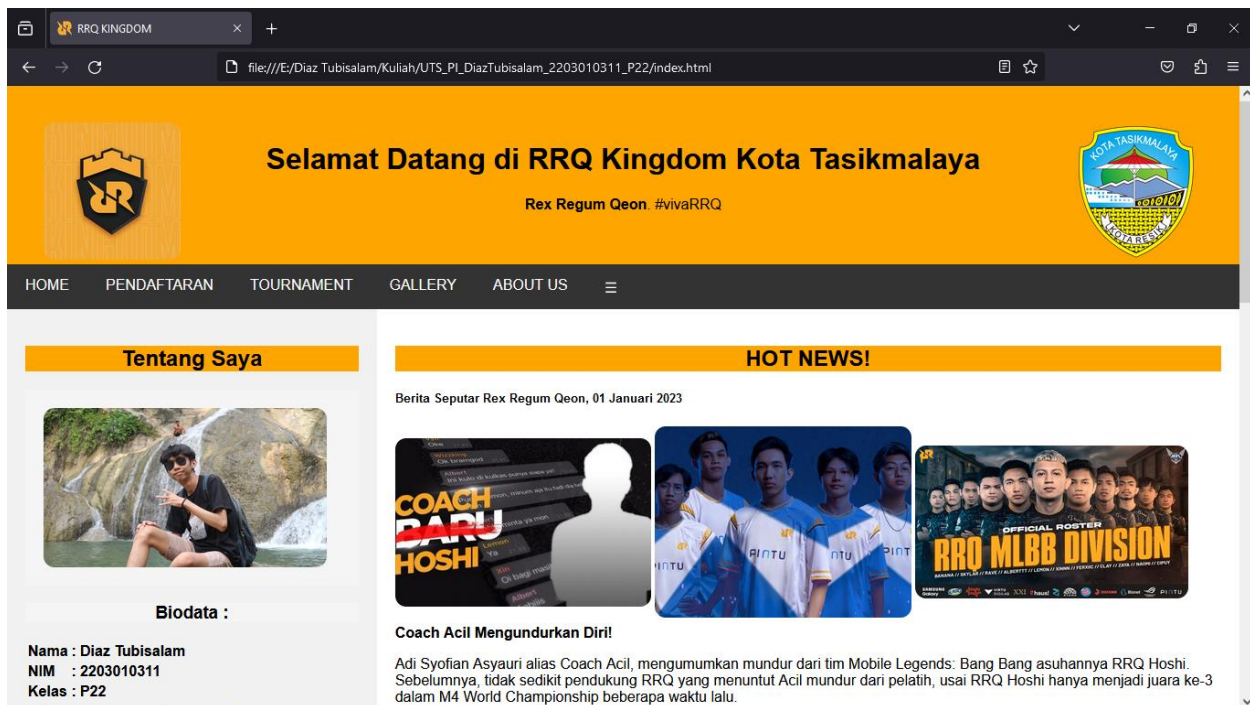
RRQ KINGDOM

file:///E:/Diaz Tubisalam/Kuliah/UTS_PI_DiazTubisalam_2203010311_P22/index.html

Selamat Datang di RRQ Kingdom Kota Tasikmalaya

Rex Regum Qeon. #vivaRRQ

KOTA TASIKMALAYA

KOTA RESIK

HOME PENDAFTARAN TOURNAMENT GALLERY ABOUT US ☰

Tentang Saya

Biodata :

Nama : Diaz Tubisalam
NIM : 2203010311
Kelas : P22

HOT NEWS!

Berita Seputar Rex Regum Qeon, 01 Januari 2023

COACH BARU HOSHI

PINTU

OFFICIAL ROSTER
RRQ MLBB DIVISION

Coach Acil Mengundurkan Diri!

Adi Syofian Asyauri alias Coach Acil, mengumumkan mundur dari tim Mobile Legends: Bang Bang asuhannya RRQ Hoshi. Sebelumnya, tidak sedikit pendukung RRQ yang menuntut Acil mundur dari pelatih, usai RRQ Hoshi hanya menjadi juara ke-3 dalam M4 World Championship beberapa waktu lalu.